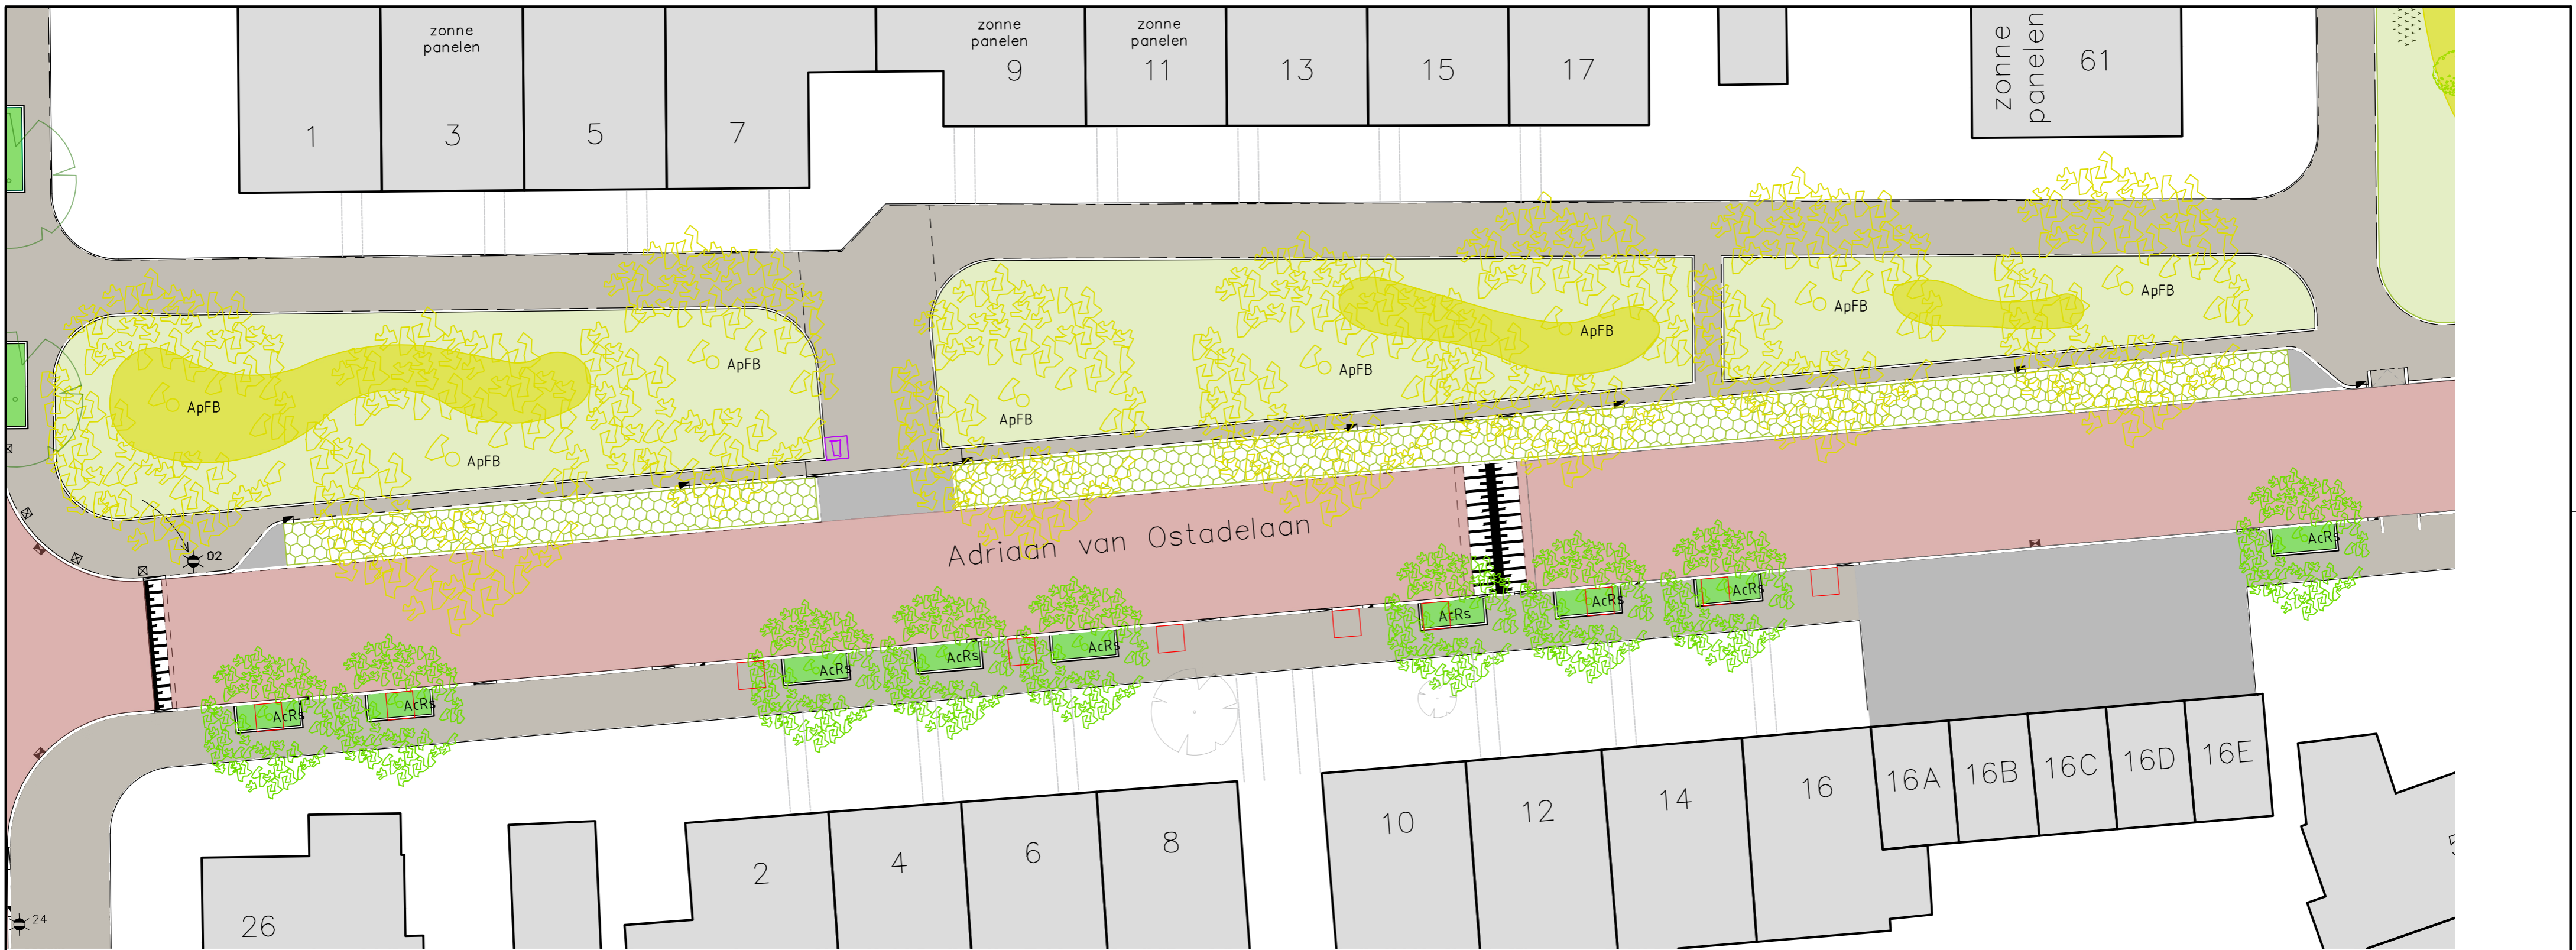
zonne panelen

1

3

5

7

zonne panelen
9

zonne panelen
11

13

15

17

zonne panelen

61

ApFB

ApFB

ApFB

ApFB

ApFB

ApFB

ApFB

ApFB

ApFB

02

Adriaan van Ostadelaan

AcRs

AcRs

AcRs

AcRs

AcRs

AcRs

AcRs

AcRs

AcRs

AcRs

16A

16B

16C

16D

16E

10

12

14

16

2

4

6

8

26

24